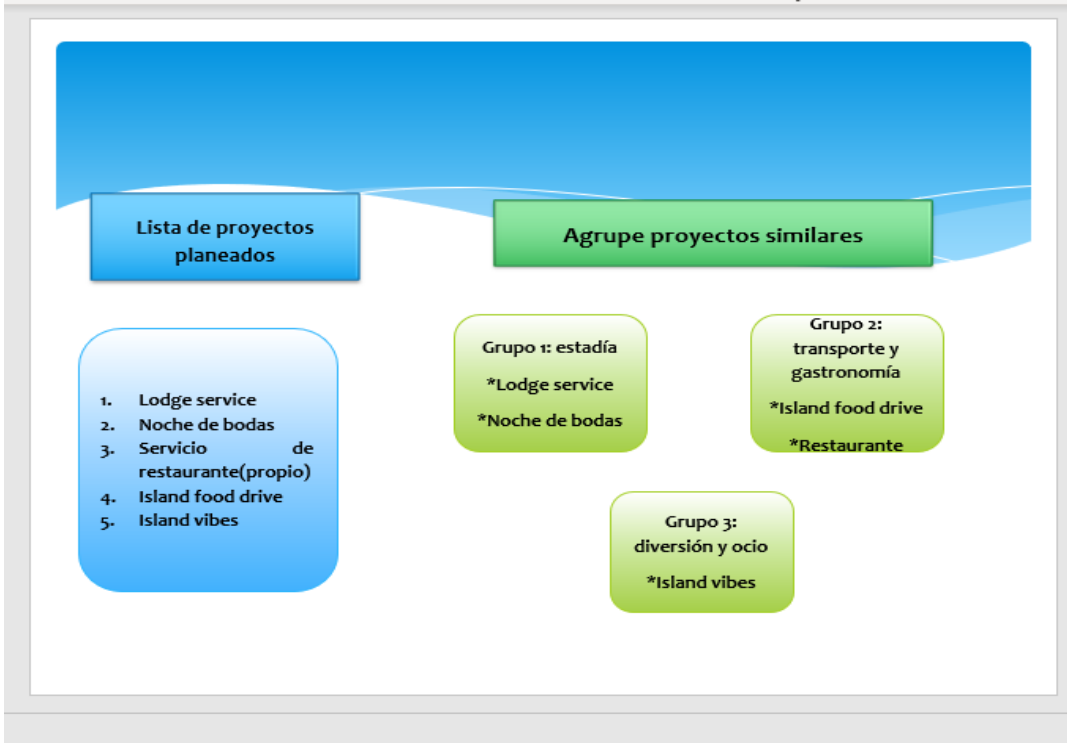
Lista de proyectos planeados

Agrupe proyectos similares

1. Lodge service
2. Noche de bodas
3. Servicio de restaurante(propio)
4. Island food drive
5. Island vibes

Grupo 1: estadía

*Lodge service

*Noche de bodas

Grupo 2: transporte y gastronomía

*Island food drive

*Restaurante

Grupo 3: diversión y ocio

*Island vibes